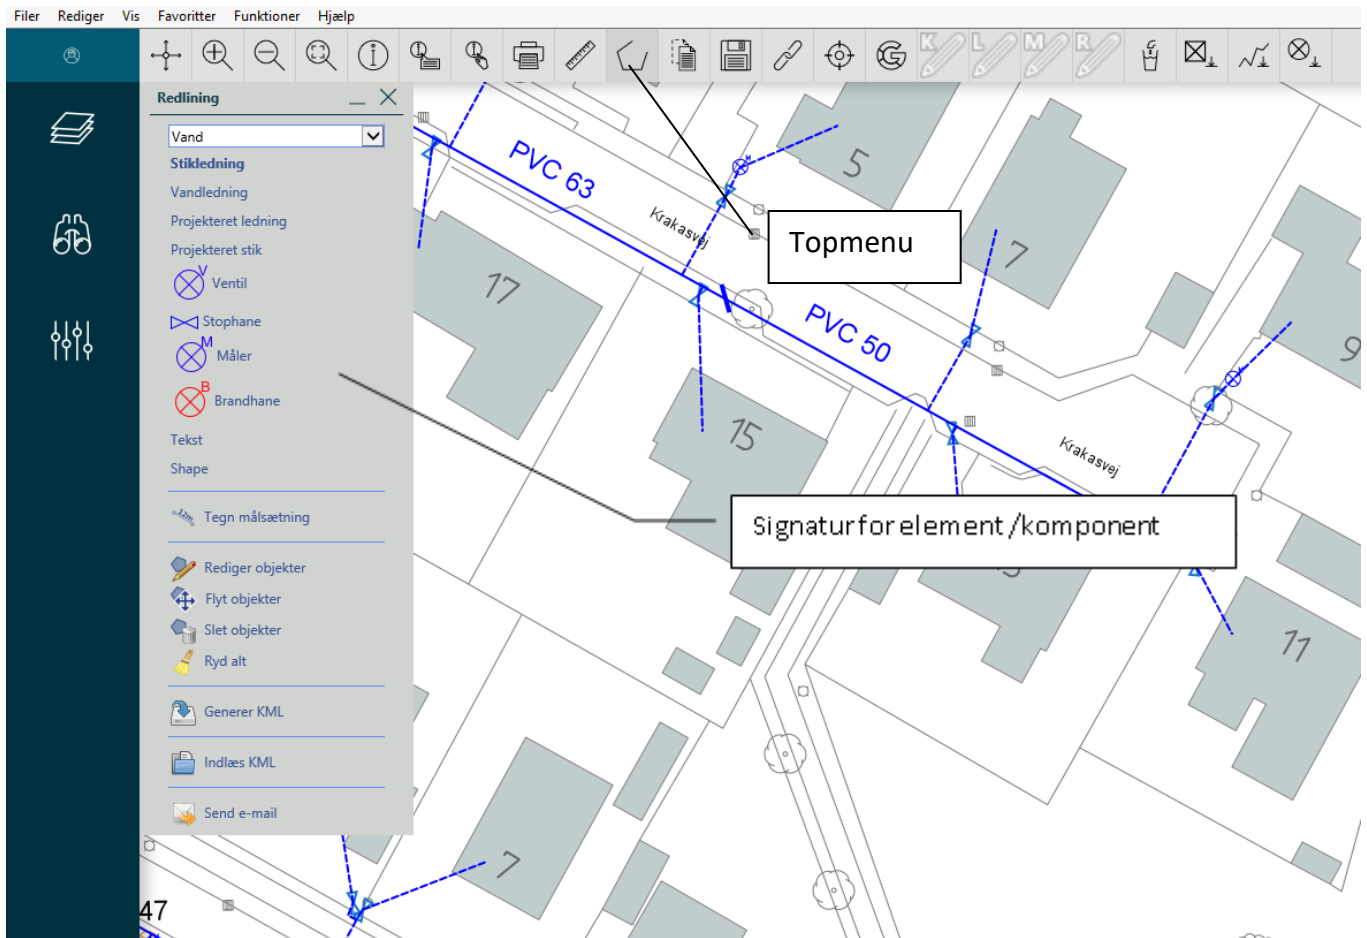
Filer Rediger Vis Favoritter Funktioner Hjælp

K L M R

Redlining

Vand

Stikledning

Vandledning

Projekteret ledning

Projekteret stik

V Ventil

Stophane

M Måler

B Brandhane

Tekst

Shape

Tegn målsætning

Rediger objekter

Flyt objekter

Slet objekter

Ryd alt

Generer KML

Indlæs KML

Send e-mail

PVC 63

Krakasvej

5

Topmenu

7

17

PVC 50

9

15

Krakasvej

Signaturfor element /komponent

11

7

47